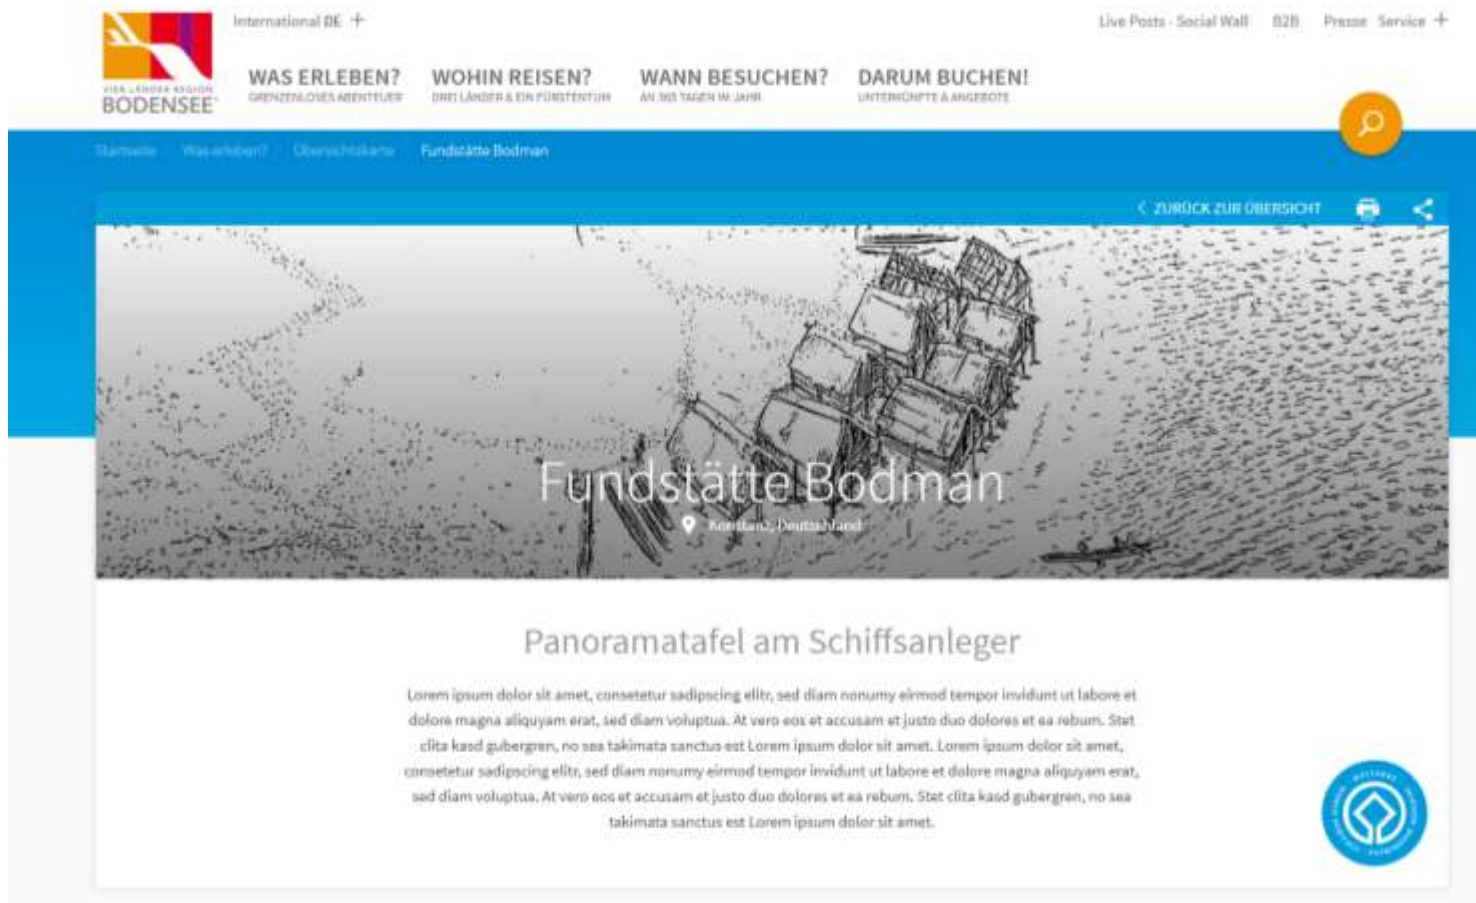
VIER LÄNDER REGION BODENSEE

International DE +

Live Posts · Social Wall B2B Presse Service +

WAS ERLEBEN? GRENZENLOSES ABENTEUER
WOHIN REISEN? DREI LÄNDER & EIN FÜRSTENTUM
WANN BESUCHEN? AN 365 TAGEN IM JAHR
DARUM BUCHEN! UNTERKÜNFTE & ANGEBOTE

Startseite Was erleben? Übersichtskarte Fundstätte Bodman

< ZURÜCK ZUR ÜBERSICHT

Fundstätte Bodman

Konstanz, Deutschland

Panoramatafel am Schiffsanleger

Lorem ipsum dolor sit amet, consetetur sadipscing elitr, sed diam nonumy eirmod tempor invidunt ut labore et dolore magna aliquyam erat, sed diam voluptua. At vero eos et accusam et justo duo dolores et ea rebum. Stet clita kasd gubergren, no sea takimata sanctus est Lorem ipsum dolor sit amet. Lorem ipsum dolor sit amet, consetetur sadipscing elitr, sed diam nonumy eirmod tempor invidunt ut labore et dolore magna aliquyam erat, sed diam voluptua. At vero eos et accusam et justo duo dolores et ea rebum. Stet clita kasd gubergren, no sea takimata sanctus est Lorem ipsum dolor sit amet.

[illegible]